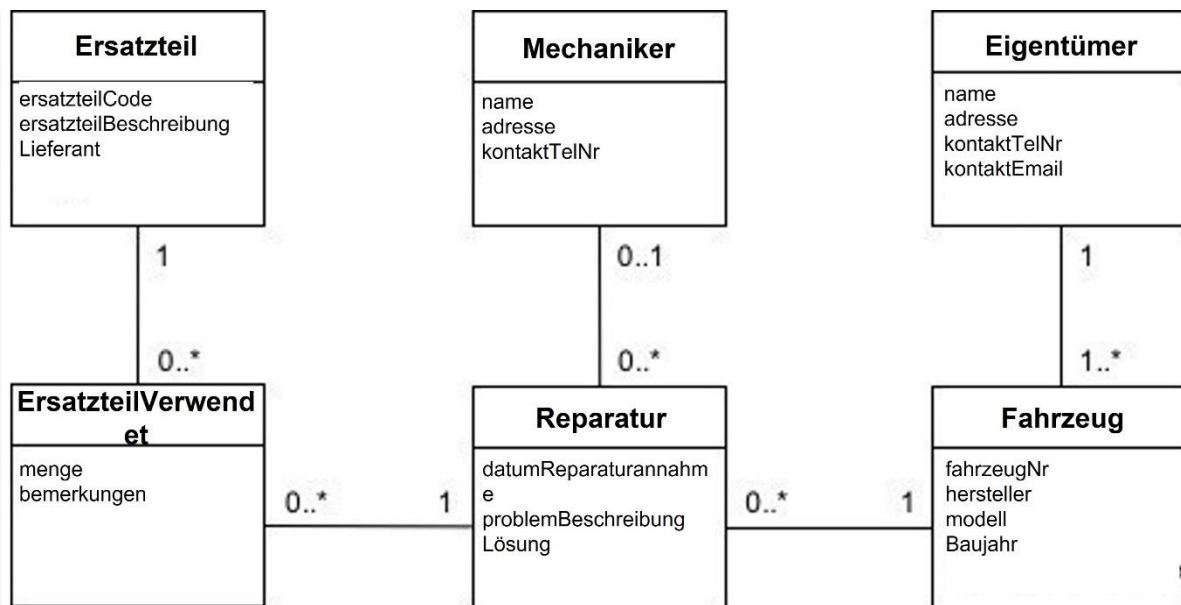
Ersatzteil

ersatzteilCode
ersatzteilBeschreibung
Lieferant

Mechaniker

name
adresse
kontaktTelNr

Eigentümer

name
adresse
kontaktTelNr
kontaktEmail

1

0..*

0..1

0..*

1

1..*

ErsatzteilVerwendet

menge
bemerkungen

0..*

1

Reparatur

datumReparaturannahme
problemBeschreibung
Lösung

0..*

1

Fahrzeug

fahrzeugNr
hersteller
modell
Baujahr